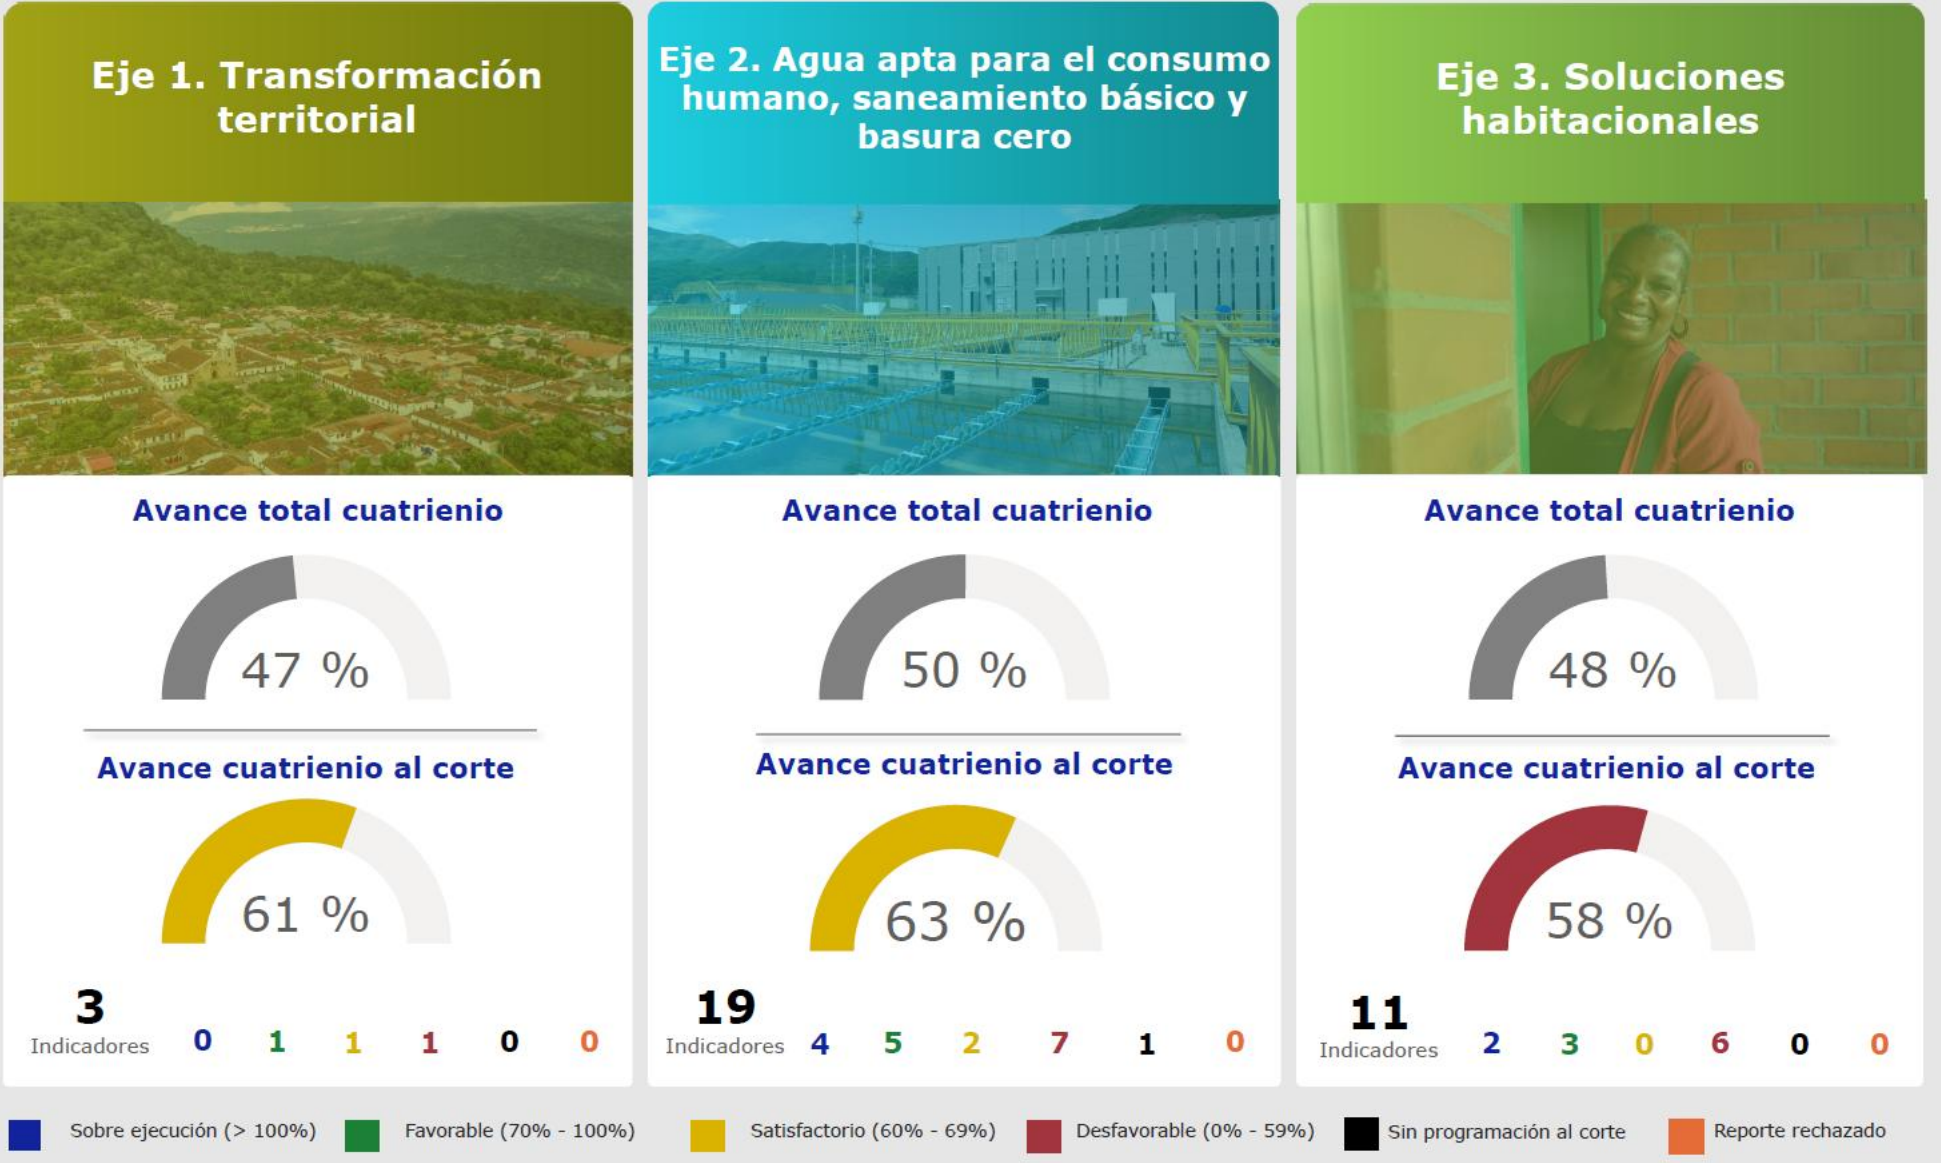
Eje 1. Transformación territorial

Avance total cuatrienio

47 %

Avance cuatrienio al corte

61 %

3
Indicadores 0 1 1 1 0 0

Eje 2. Agua apta para el consumo humano, saneamiento básico y basura cero

Avance total cuatrienio

50 %

Avance cuatrienio al corte

63 %

19
Indicadores 4 5 2 7 1 0

Eje 3. Soluciones habitacionales

Avance total cuatrienio

48 %

Avance cuatrienio al corte

58 %

11
Indicadores 2 3 0 6 0 0

Sobre ejecución (> 100%) Favorable (70% - 100%) Satisfactorio (60% - 69%) Desfavorable (0% - 59%) Sin programación al corte Reporte rechazado